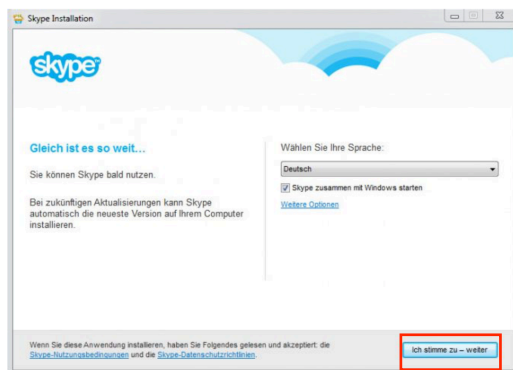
Skype Installation

skype

Gleich ist es so weit...

Sie können Skype bald nutzen.

Bei zukünftigen Aktualisierungen kann Skype automatisch die neueste Version auf Ihrem Computer installieren.

Wählen Sie Ihre Sprache:

Deutsch

Skype zusammen mit Windows starten

Weitere Optionen

Wenn Sie diese Anwendung installieren, haben Sie Folgendes gelesen und akzeptiert: die Skype-Nutzungsbedingungen und die Skype-Datenschutzrichtlinien.

Ich stimme zu – weiter